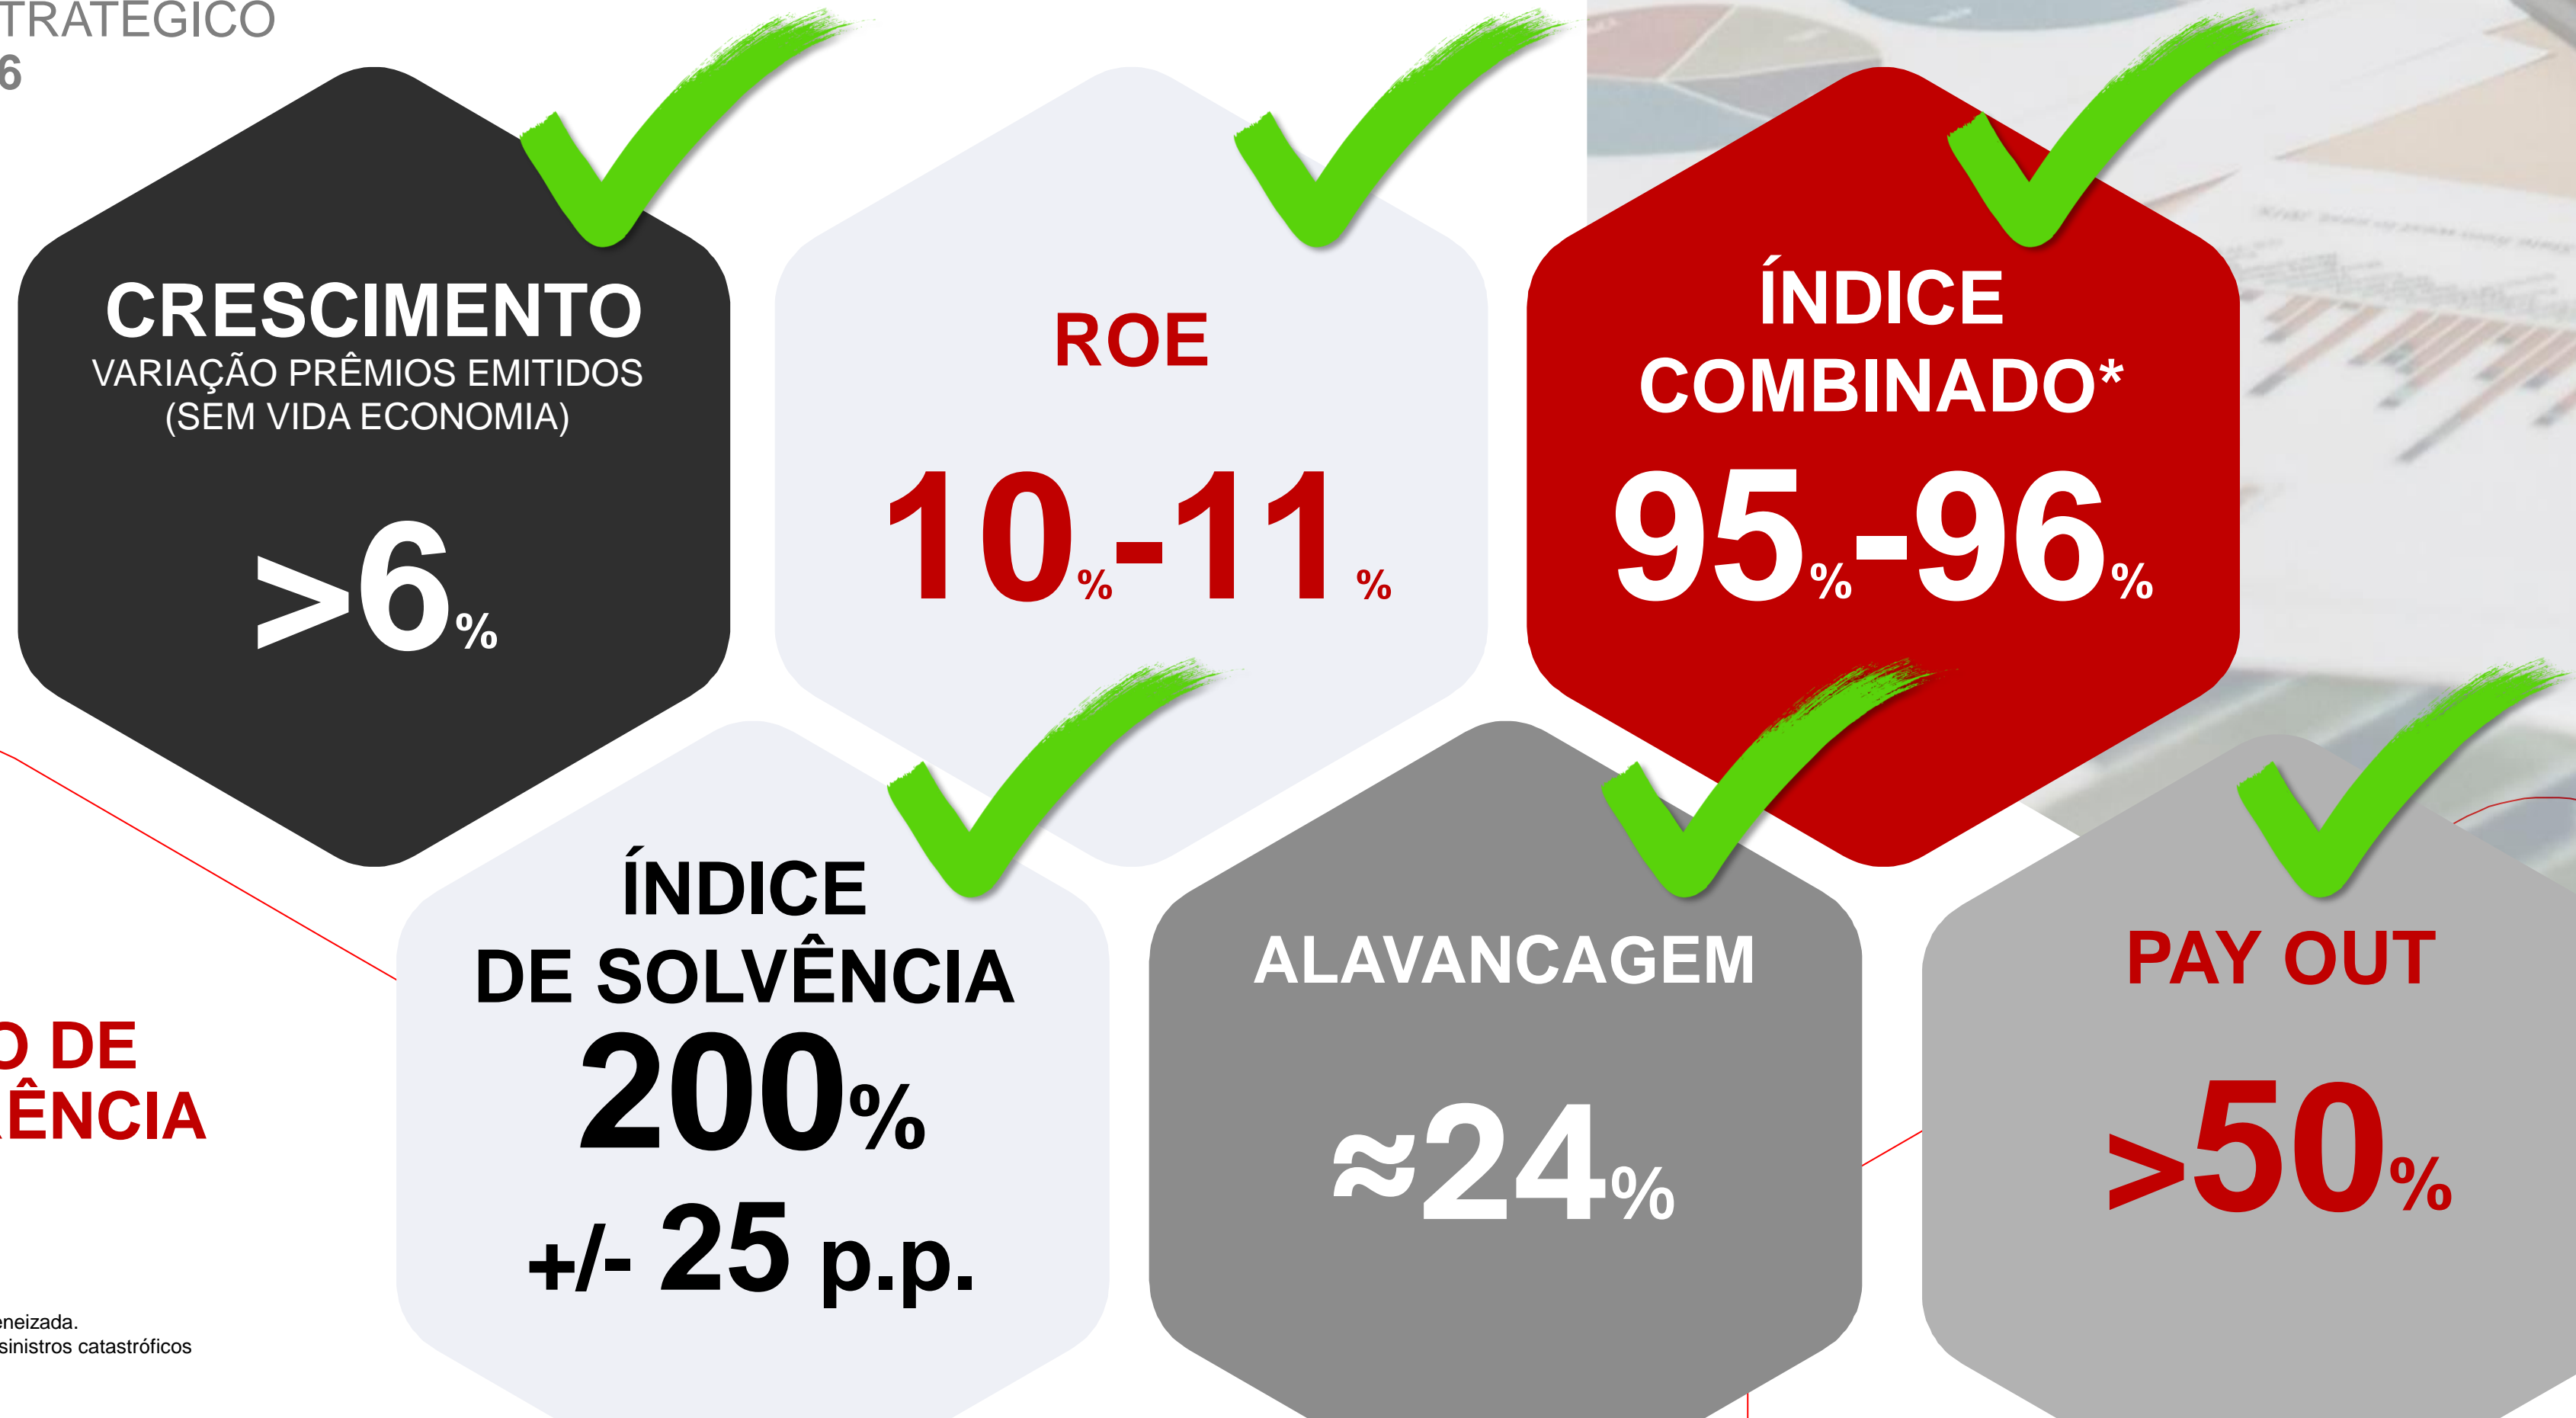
TRATÉGICO
6

CRESCIMENTO
VARIAÇÃO PRÊMIOS EMITIDOS (SEM VIDA ECONOMIA)
>6%

ROE
10%-11%

ÍNDICE COMBINADO*
95%-96%

ÍNDICE DE SOLVÊNCIA
200%
+/- 25 p.p.

ALAVANCAGEM
≈24%

PAY OUT
>50%

O DE
ÊNCIA

eneizada.
sinistros catastróficos